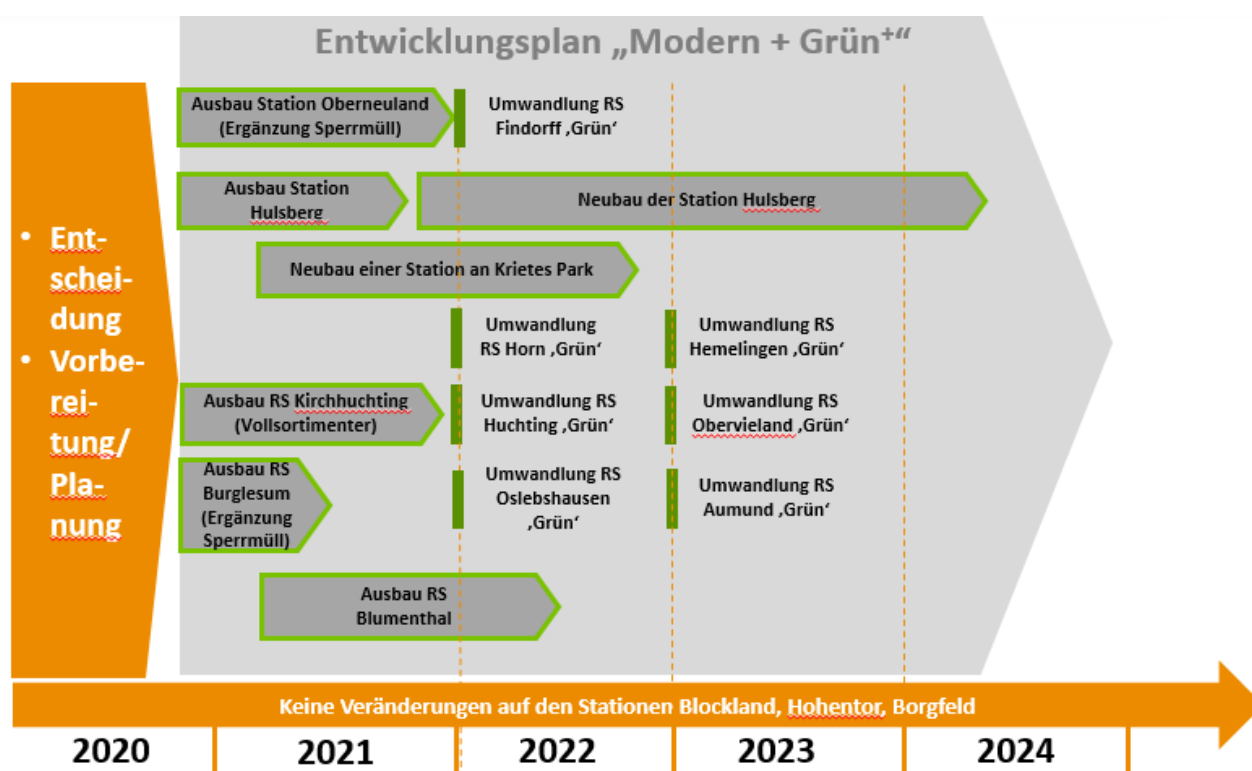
Entwicklungsplan „Modern + Grün⁺“

• Entscheidung
• Vorbereitung/ Planung

Ausbau Station Oberneuland (Ergänzung Sperrmüll)

Umwandlung RS Findorff ‚Grün‘

Ausbau Station Hulsberg

Neubau der Station Hulsberg

Neubau einer Station an Krietes Park

Umwandlung RS Horn ‚Grün‘

Umwandlung RS Hemelingen ‚Grün‘

Ausbau RS Kirchhuchting (Vollsortimenter)

Umwandlung RS Huchting ‚Grün‘

Umwandlung RS Obervieland ‚Grün‘

Ausbau RS Burglesum (Ergänzung Sperrmüll)

Umwandlung RS Oslebshausen ‚Grün‘

Umwandlung RS Aumund ‚Grün‘

Ausbau RS Blumenthal

Keine Veränderungen auf den Stationen Blockland, Hohentor, Borgfeld

| 2020 | 2021 | 2022 | 2023 | 2024 |